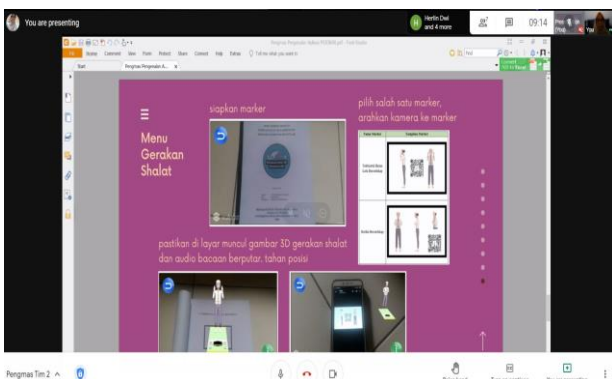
You are presenting

Herlin Dwi and 4 more

09:14

Start

Pengmas Pengenalan A...

Menu Gerakan Shalat

siapkan marker

pilih salah satu marker, arahkan kamera ke marker

| Nama Marker | Gambar Marker |
|---|---|
| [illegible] | |
| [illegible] | |

pastikan di layar muncul gambar 3D gerakan shalat dan audio bacaan berputar. tahan posisi

Pengmas Tim 2